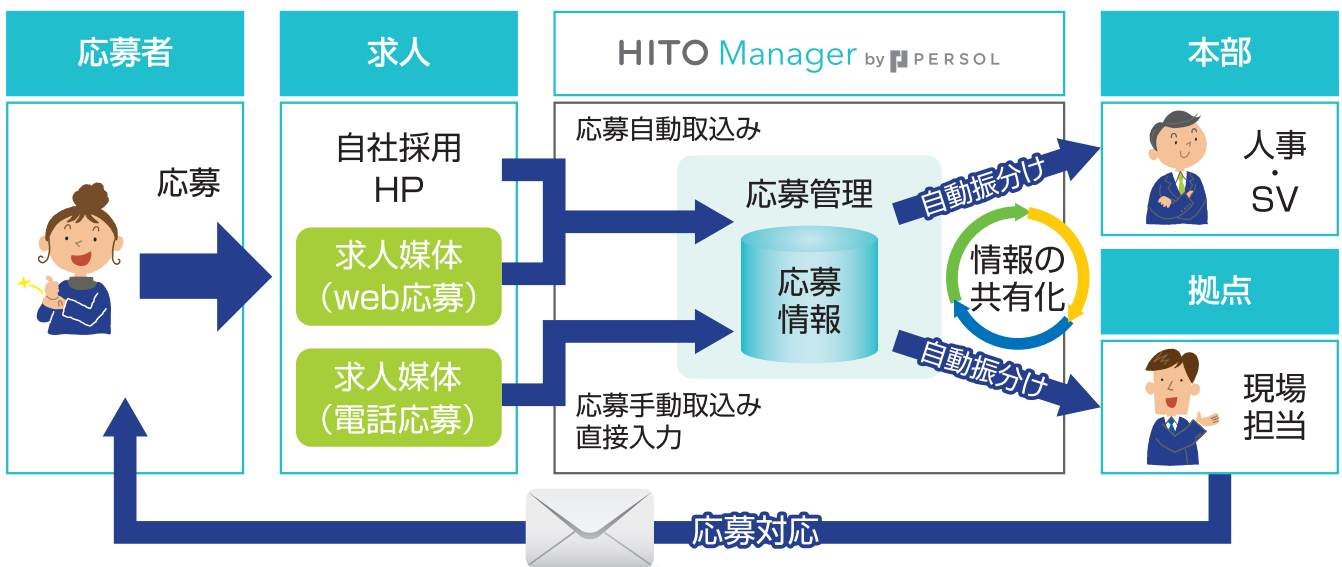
応募者

求人

HITO Manager by PERSOL

本部

応募

自社採用 HP

求人媒体（web応募）

求人媒体（電話応募）

応募自動取込み

応募管理

応募情報

応募手動取込み 直接入力

自動振分け

自動振分け

情報の共有化

人事・SV

拠点

現場担当

応募対応